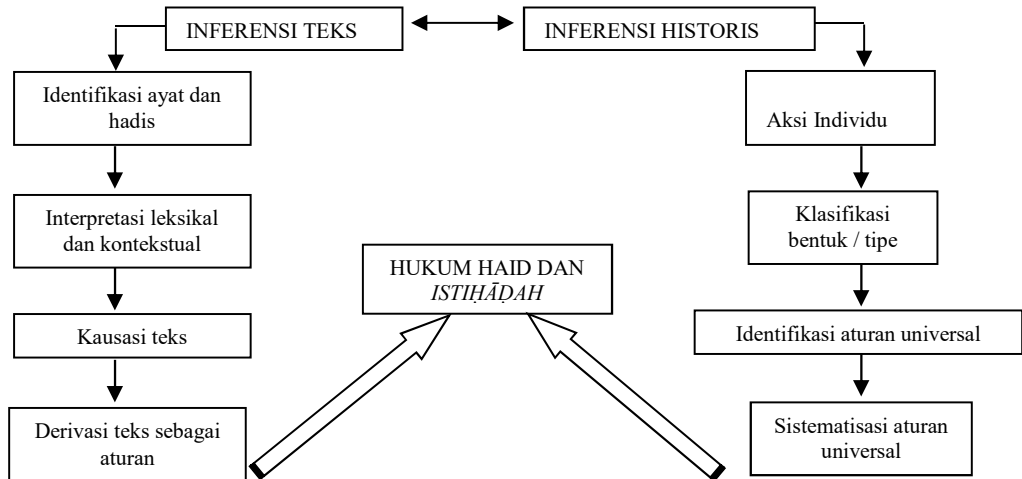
INFERENSI TEKS

INFERENSI HISTORIS

Identifikasi ayat dan hadis

Interpretasi leksikal dan kontekstual

Kausasi teks

Derivasi teks sebagai aturan

HUKUM HAID DAN *ISTIḤĀḌAH*

Aksi Individu

Klasifikasi bentuk / tipe

Identifikasi aturan universal

Sistematisasi aturan universal